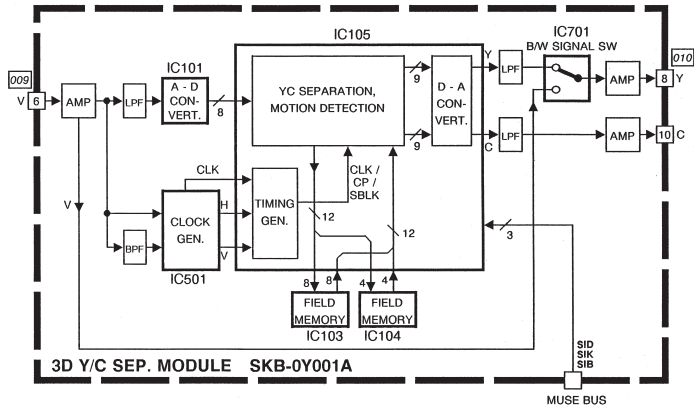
009

V 6

AMP

LPF

IC101

A - D CON-VERT.

8

IC105

YC SEPARATION, MOTION DETECTION

9

9

D - A CON-VERT.

Y

C

LPF

LPF

IC701

B/W SIGNAL SW

AMP

AMP

8 Y

10 C

010

V

CLK

H

V

CLOCK GEN.

BPF

IC501

TIMING GEN.

CLK / CP / SBLK

12

12

3

8

8

4

4

FIELD MEMORY

IC103

FIELD MEMORY

IC104

3D Y/C SEP. MODULE SKB-0Y001A

SID SIK SIB

MUSE BUS